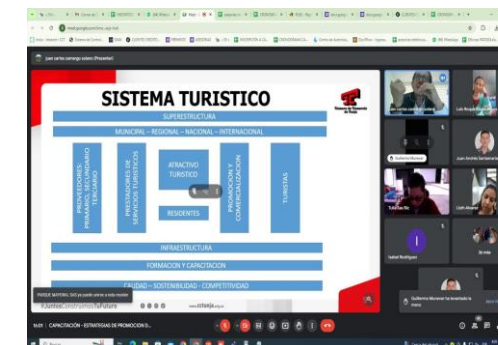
juan carlos camargo solano (Presentar)

SISTEMA TURISTICO

SUPERESTRUCTURA

MUNICIPAL – REGIONAL – NACIONAL – INTERNACIONAL

PROVEEDORES: PRIMARIO, SECUNDARIO TERCIARIO

PRESTADORES DE SERVICIOS TURISTICOS

ATRACTIVO TURISTICO

RESIDENTES

PROMOCION Y COMERCIALIZACION

TURISTAS

INFRAESTRUCTURA

FORMACION Y CAPACITACION

CALIDAD – SOSTENIBILIDAD – COMPETITIVIDAD

#JuntosConstruimosFuturo

Guillermo Moreno

Luis Rodolfo Rivera

Juan Andrés Santamaría

Isabel Rodriguez

Guillermo Moreno ha levantado la mano

16:01 | CAPACITACIÓN - ESTRATEGIAS DE PROMOCION D...